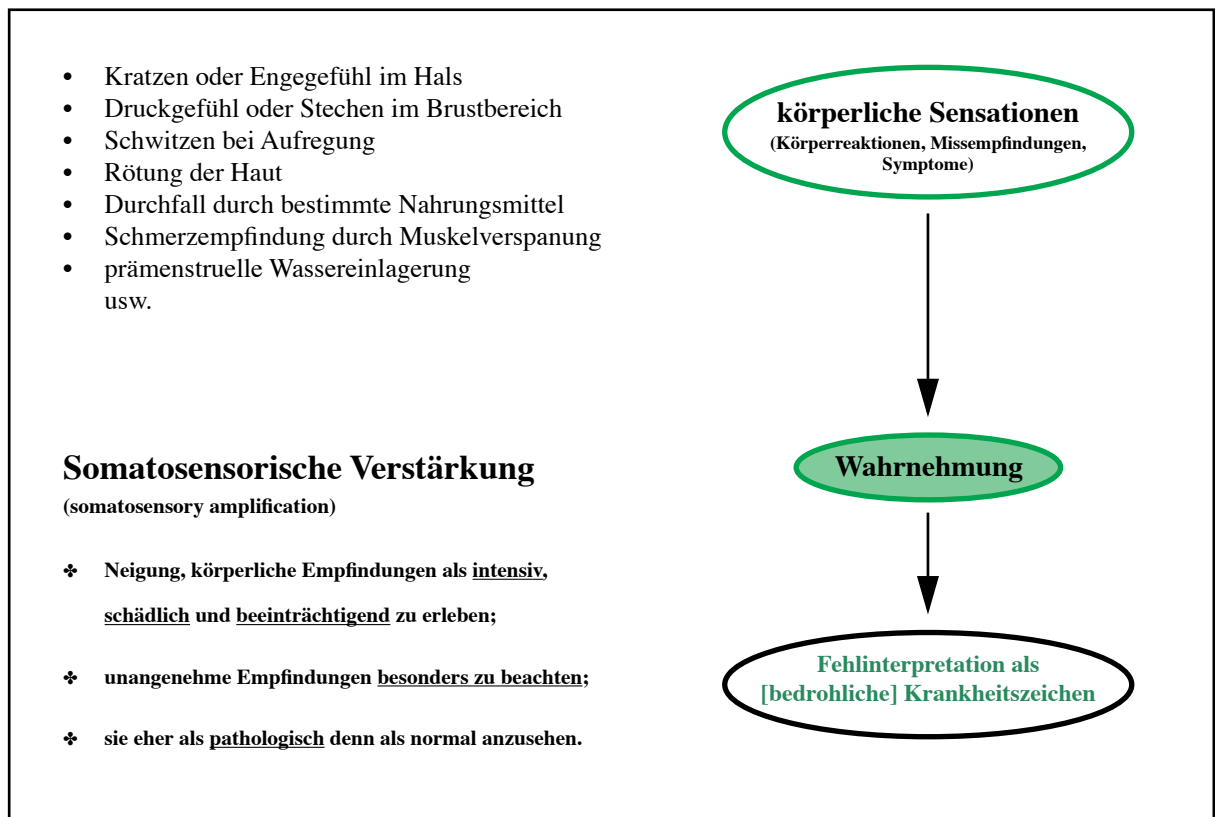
- Kratzen oder Engegefühl im Hals
- Druckgefühl oder Stechen im Brustbereich
- Schwitzen bei Aufregung
- Rötung der Haut
- Durchfall durch bestimmte Nahrungsmittel
- Schmerzempfindung durch Muskelverspanung
- prämenstruelle Wassereinlagerung
usw.

körperliche Sensationen
(Körperreaktionen, Missempfindungen, Symptome)

Wahrnehmung

Fehlinterpretation als [bedrohliche] Krankheitszeichen

Somatosensorische Verstärkung
(somatosensory amplification)

✤ Neigung, körperliche Empfindungen als intensiv, schädlich und beeinträchtigend zu erleben;

✤ unangenehme Empfindungen besonders zu beachten;

✤ sie eher als pathologisch denn als normal anzusehen.